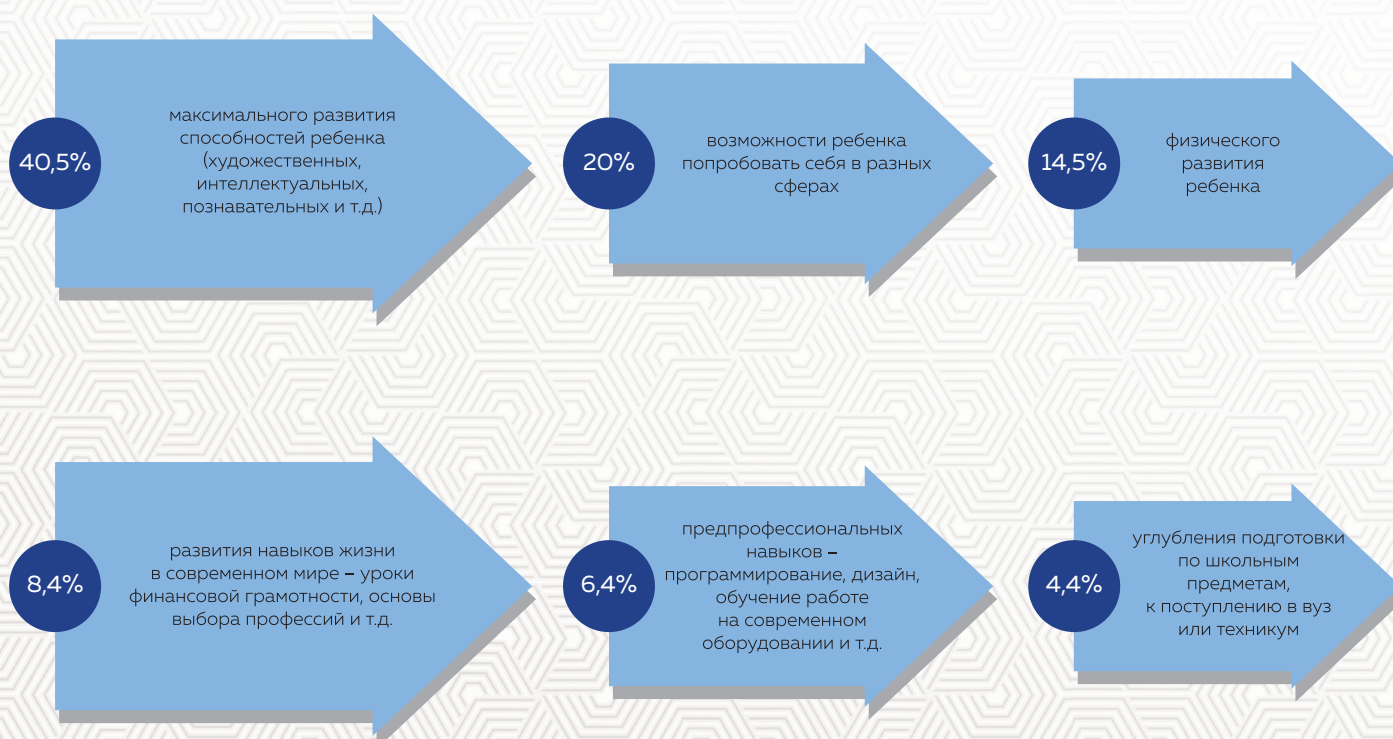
40,5%

максимального развития способностей ребенка (художественных, интеллектуальных, познавательных и т.д.)

20%

возможности ребенка попробовать себя в разных сферах

14,5%

физического развития ребенка

8,4%

развития навыков жизни в современном мире – уроки финансовой грамотности, основы выбора профессий и т.д.

6,4%

предпрофессиональных навыков – программирование, дизайн, обучение работе на современном оборудовании и т.д.

4,4%

углубления подготовки по школьным предметам, к поступлению в вуз или техникум